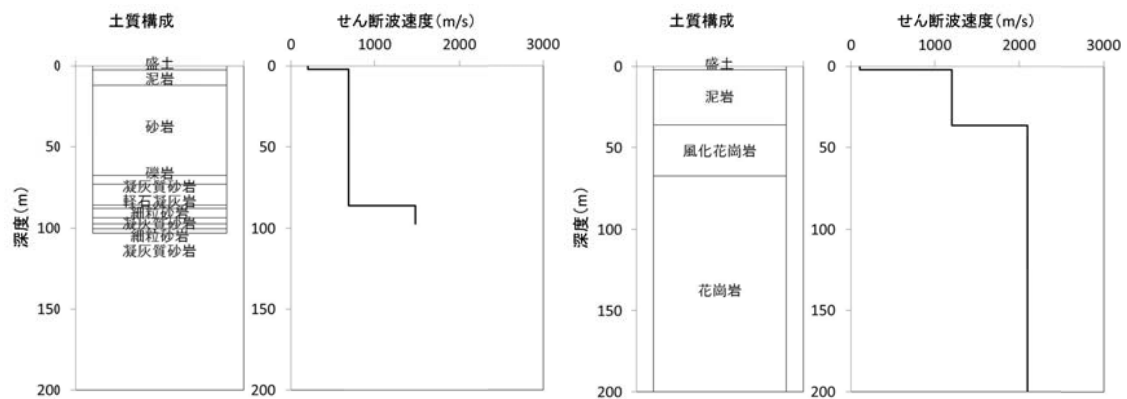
土質構成

0
50
100
150
200

深度(m)

盛土
泥岩
砂岩
礫岩
凝灰質砂岩
軽石凝灰岩
細粒砂岩
凝灰質砂岩
細粒砂岩
凝灰質砂岩

せん断波速度(m/s)

0 1000 2000 3000

0
50
100
150
200

土質構成

0
50
100
150
200

深度(m)

盛土
泥岩
風化花崗岩
花崗岩

せん断波速度(m/s)

0 1000 2000 3000

0
50
100
150
200